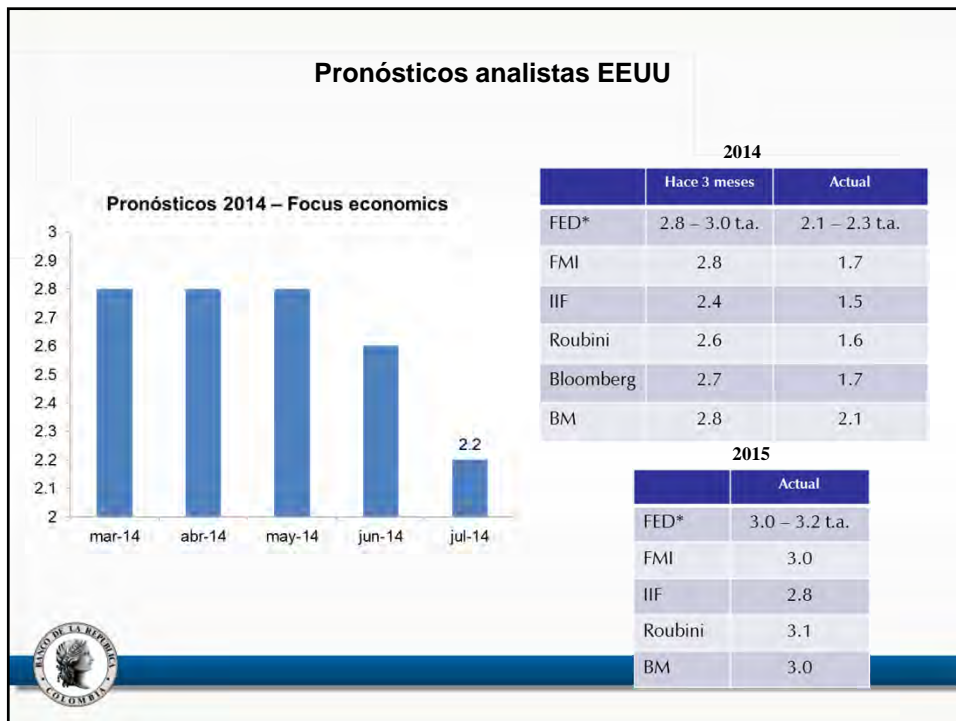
Pronósticos analistas EEUU

Pronósticos 2014 – Focus economics

3
2.9
2.8
2.7
2.6
2.5
2.4
2.3
2.2
2.1
2

2.2

mar-14 abr-14 may-14 jun-14 jul-14

2014

| | Hace 3 meses | Actual |
|---|---|---|
| FED* | 2.8 – 3.0 t.a. | 2.1 – 2.3 t.a. |
| FMI | 2.8 | 1.7 |
| IIF | 2.4 | 1.5 |
| Roubini | 2.6 | 1.6 |
| Bloomberg | 2.7 | 1.7 |
| BM | 2.8 | 2.1 |

2015

| | Actual |
|---|---|
| FED* | 3.0 – 3.2 t.a. |
| FMI | 3.0 |
| IIF | 2.8 |
| Roubini | 3.1 |
| BM | 3.0 |

BANCO DE LA REPUBLICA COLOMBIA